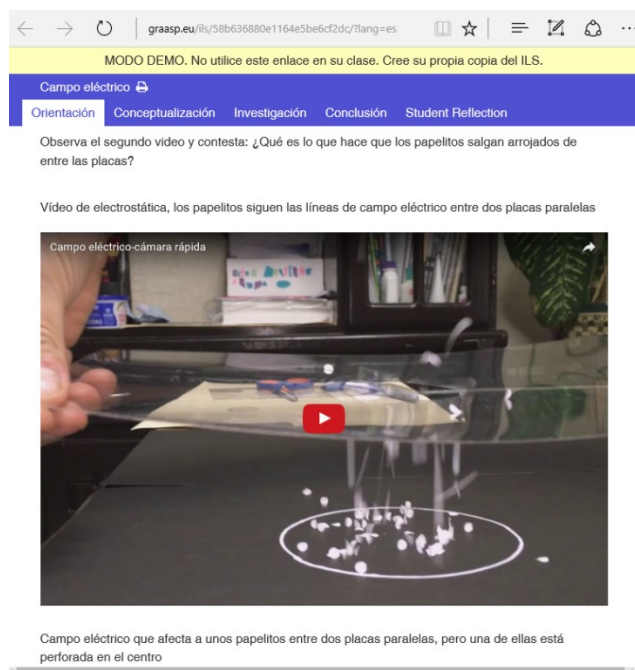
graasp.eu/ils/58b636880e1164e5be6cf2dc/?lang=es

MODO DEMO. No utilice este enlace en su clase. Cree su propia copia del ILS.

Campo eléctrico

Orientación Conceptualización Investigación Conclusión Student Reflection

Observa el segundo video y contesta: ¿Qué es lo que hace que los papelitos salgan arrojados de entre las placas?

Vídeo de electrostática, los papelitos siguen las líneas de campo eléctrico entre dos placas paralelas

Campo eléctrico-cámara rápida

Campo eléctrico que afecta a unos papelitos entre dos placas paralelas, pero una de ellas está perforada en el centro